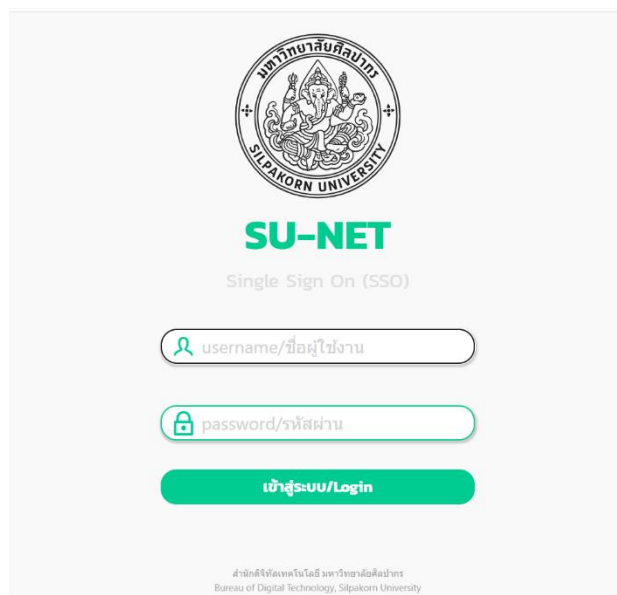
มหาวิทยาลัยศิลปากร
SILPAKORN UNIVERSITY

SU-NET

Single Sign On (SSO)

username/ชื่อผู้ใช้งาน

password/รหัสผ่าน

เข้าสู่ระบบ/Login

สำนักดิจิทัลเทคโนโลยี มหาวิทยาลัยศิลปากร
Bureau of Digital Technology, Silpakorn University